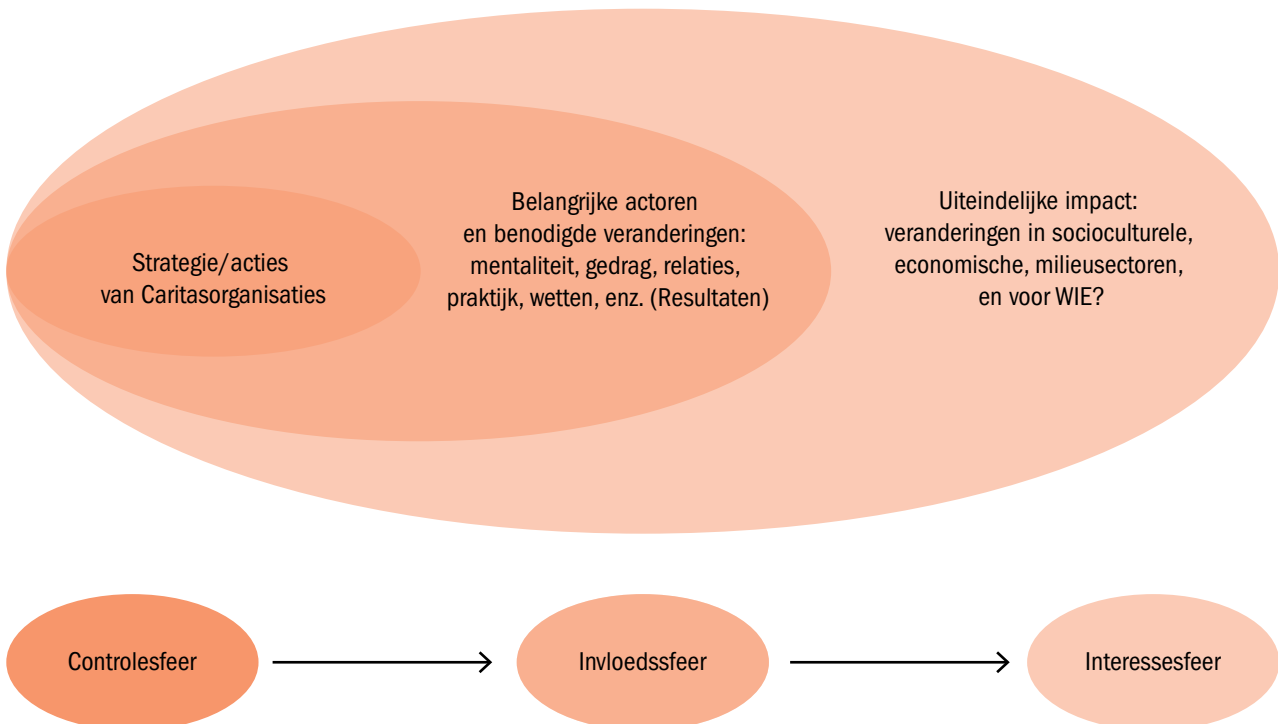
Strategie/acties van Caritasorganisaties

Belangrijke actoren en benodigde veranderingen: mentaliteit, gedrag, relaties, praktijk, wetten, enz. (Resultaten)

Uiteindelijke impact: veranderingen in socioculturele, economische, milieusectoren, en voor WIE?

Controlesfeer

Invloedssfeer

Interessesfeer